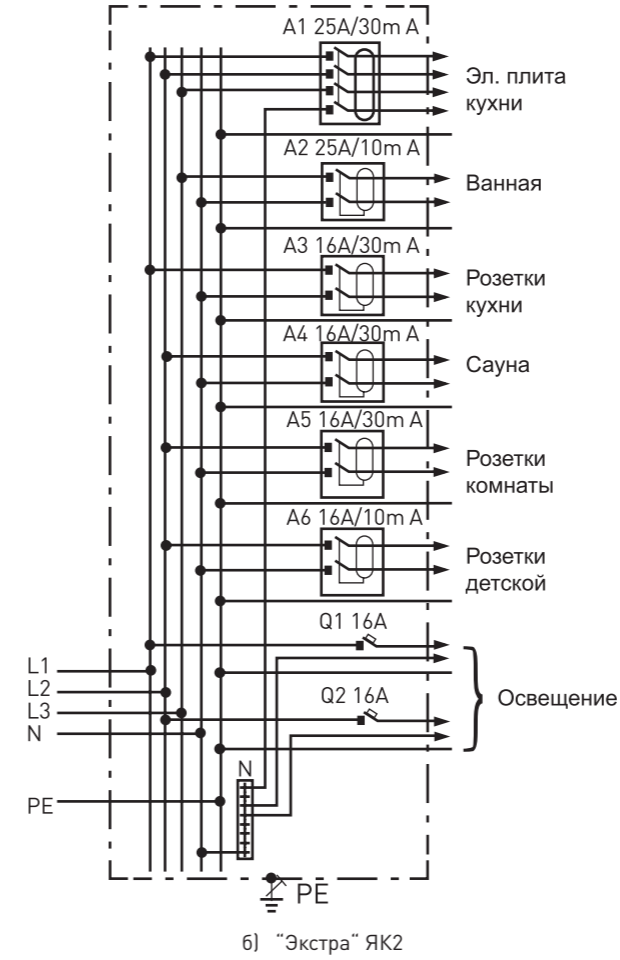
A1 25A/30m A

Эл. плита кухни

A2 25A/10m A

Ванная

A3 16A/30m A

Розетки кухни

A4 16A/30m A

Сауна

A5 16A/30m A

Розетки комнаты

A6 16A/10m A

Розетки детской

Q1 16A

Q2 16A

Освещение

L1
L2
L3
N

PE

N

PE

б) "Экстра" ЯК2